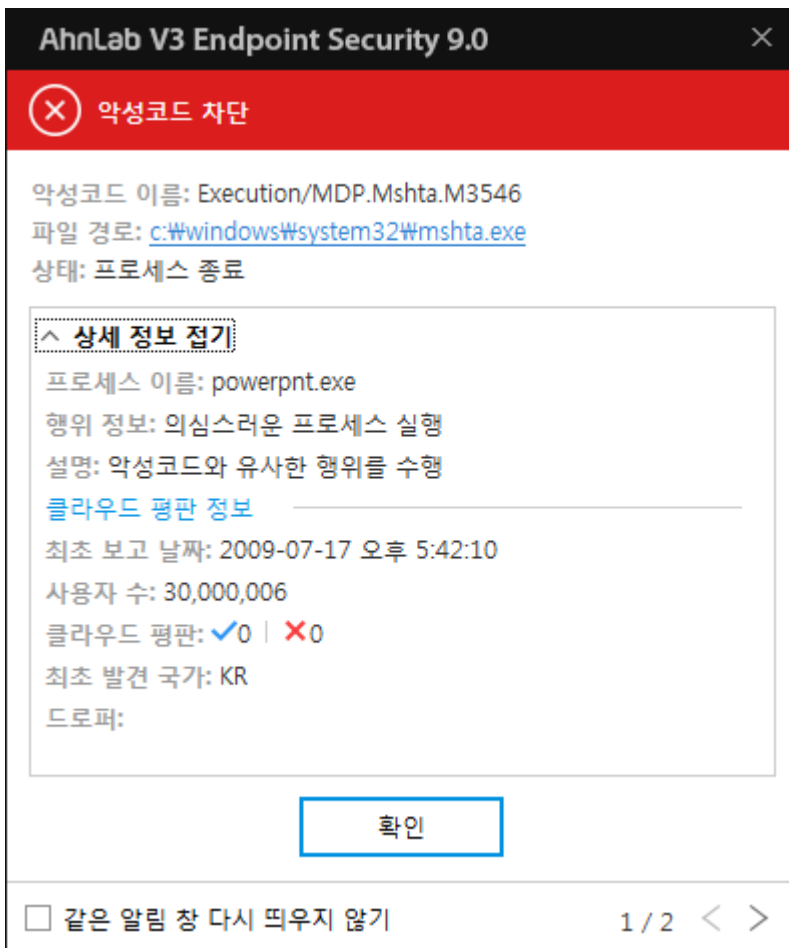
AhnLab V3 Endpoint Security 9.0

악성코드 차단

악성코드 이름: Execution/MDP.Mshta.M3546
파일 경로: c:\windows\system32\mshta.exe
상태: 프로세스 종료

상세 정보 접기
프로세스 이름: powerpnt.exe
행위 정보: 의심스러운 프로세스 실행
설명: 악성코드와 유사한 행위를 수행

클라우드 평판 정보
최초 보고 날짜: 2009-07-17 오후 5:42:10
사용자 수: 30,000,006
클라우드 평판: ✓0 | ✗0
최초 발견 국가: KR
드로퍼:

확인

같은 알림 창 다시 띄우지 않기

1 / 2